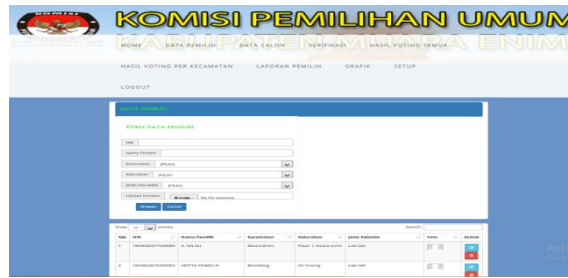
KOMISI

KOMISI PEMILIHAN UMUM

KABUPATEN MUARA ENIM

HOME DATA PEMILIH DATA CALON VERIFIKASI HASIL VOTING SEMUA

HASIL VOTING PER KECAMATAN LAPORAN PEMILIH GRAFIK SETUP

LOGOUT

DATA PEMILIH

FORM DATA PEMILIH

NIK

Nama Pemilih

Kecamatan [PILIH]

Kelurahan [PILIH]

Jenis Kelamin [PILIH]

Upload Gambar Browse... No file selected.

Simpan Cancel

Show 10 entries Search:

| No | NIK | Nama Pemilih | Kecamatan | Kelurahan | Jenis Kelamin | Foto | Action |
|---|---|---|---|---|---|---|---|
| 1 | 1603020207940006 | A. SHI ALI | Muara Enim | Pasar Ii Muara Enim | Laki-laki | | |
| 2 | 1603021907930003 | ADITYA PAMBUDI N | Belimbing | Air Talang | Laki-laki | | |